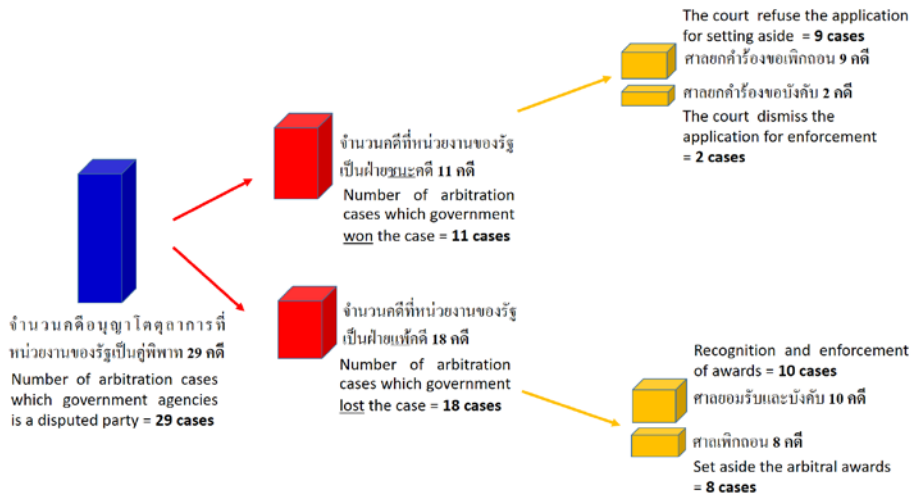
The court refuse the application for setting aside = **9 cases**
ศาลยกคำร้องขอเพิกถอน 9 คดี

ศาลยกคำร้องขอบังคับ 2 คดี
The court dismiss the application for enforcement = **2 cases**

จำนวนคดีที่หน่วยงานของรัฐเป็นฝ่ายชนะคดี **11 คดี**
Number of arbitration cases which government won the case = **11 cases**

จำนวนคดีอนุญาโตตุลาการที่หน่วยงานของรัฐเป็นคู่พิพาท **29 คดี**
Number of arbitration cases which government agencies is a disputed party = **29 cases**

จำนวนคดีที่หน่วยงานของรัฐเป็นฝ่ายแพ้คดี **18 คดี**
Number of arbitration cases which government lost the case = **18 cases**

Recognition and enforcement of awards = **10 cases**
ศาลยอมรับและบังคับ 10 คดี

ศาลเพิกถอน 8 คดี
Set aside the arbitral awards = **8 cases**